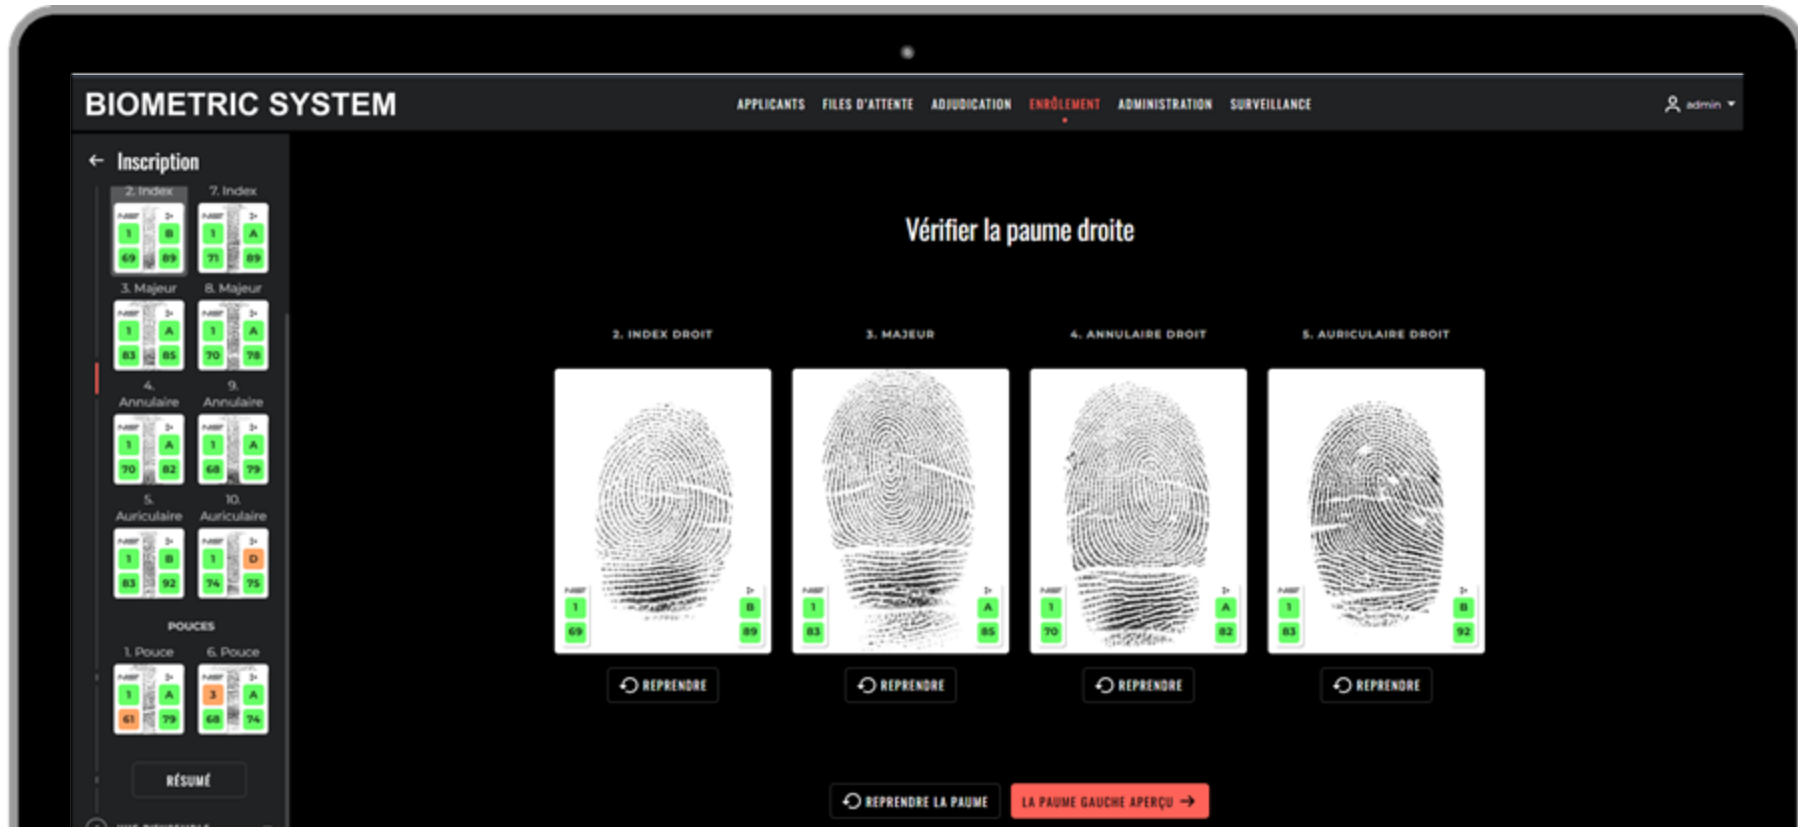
BIOMETRIC SYSTEM

APPLICANTS FILES D'ATTENTE ADJUDICATION ENRÔLEMENT ADMINISTRATION SURVEILLANCE

admin

← Inscription

2. Index 7. Index

NFIQ 1 B 69 89 NFIQ 1 A 71 89

3. Majeur 8. Majeur

NFIQ 1 A 83 85 NFIQ 1 A 70 78

4. Annulaire 9. Annulaire

NFIQ 1 A 70 82 NFIQ 1 A 68 79

5. Auriculaire 10. Auriculaire

NFIQ 1 B 83 92 NFIQ 1 D 74 75

POUCES

1. Pouce 6. Pouce

NFIQ 1 A 61 79 NFIQ 3 A 68 74

RÉSUMÉ

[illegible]

Vérifier la paume droite

2. INDEX DROIT 3. MAJEUR 4. ANNULAIRE DROIT 5. AURICULAIRE DROIT

NFIQ 1 B 69 89

NFIQ 1 A 83 85

NFIQ 1 A 70 82

NFIQ 1 B 83 92

REPRENDRE REPRENDRE REPRENDRE REPRENDRE

REPRENDRE LA PAUME

LA PAUME GAUCHE APERÇU →